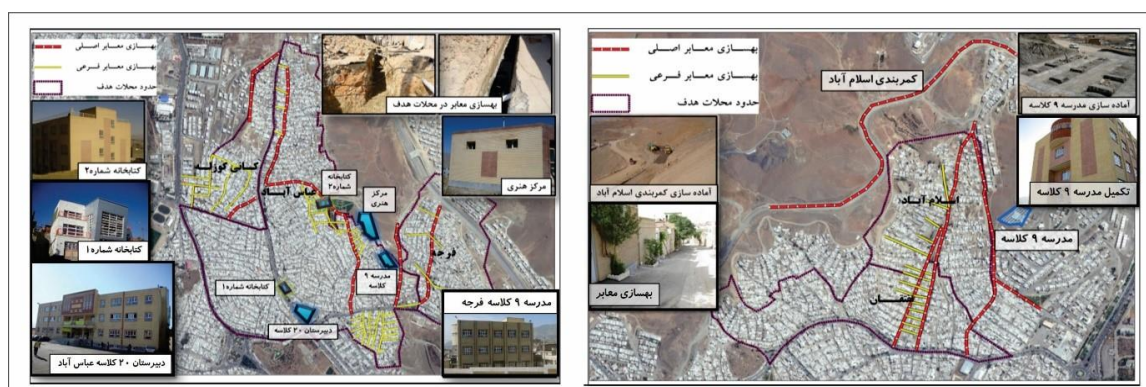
بهسازی معابر اصلی
بهسازی معابر فرعی
حدود محلات هدف

بهسازی معابر در محلات هدف

کتابخانه شماره۲

کتابخانه شماره۱

دبیرستان ۲۰ کلاسه عباس آباد

کیانی کوزه

عباس آباد

کتابخانه شماره۲

مرکز هنری

مدرسه ۹ کلاسه

فرجه

کتابخانه شماره۱

دبیرستان ۲۰ کلاسه

مرکز هنری

مدرسه ۹ کلاسه فرجه

بهسازی معابر اصلی
بهسازی معابر فرعی
حدود محلات هدف

کمربندی اسلام آباد

آماده سازی مدرسه ۹ کلاسه

آماده سازی کمربندی اسلام آباد

تکمیل مدرسه ۹ کلاسه

اسلام آباد

مدرسه ۹ کلاسه

بهسازی معابر

صفهان